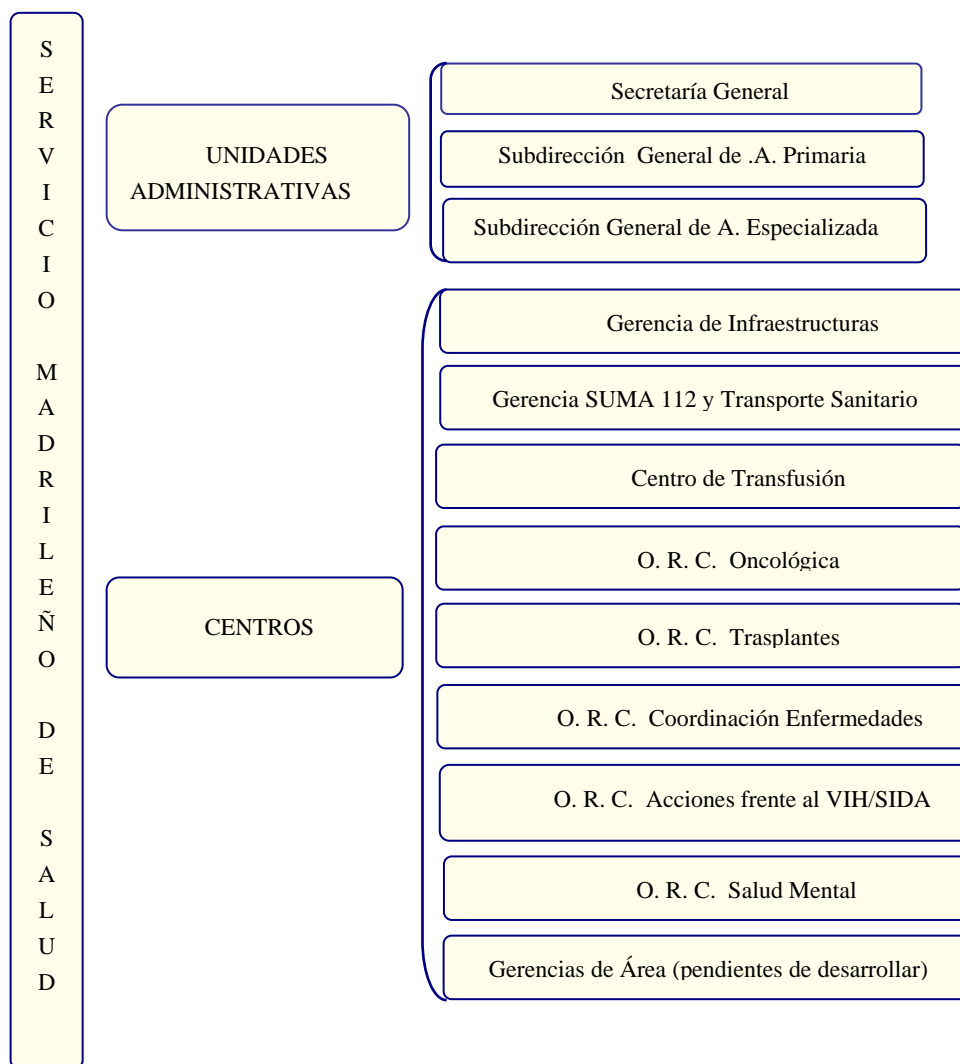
SERVICIO MADRILEÑO DE SALUD

UNIDADES ADMINISTRATIVAS

Secretaría General

Subdirección General de .A. Primaria

Subdirección General de A. Especializada

CENTROS

Gerencia de Infraestructuras

Gerencia SUMA 112 y Transporte Sanitario

Centro de Transfusión

O. R. C. Oncológica

O. R. C. Trasplantes

O. R. C. Coordinación Enfermedades

O. R. C. Acciones frente al VIH/SIDA

O. R. C. Salud Mental

Gerencias de Área (pendientes de desarrollar)